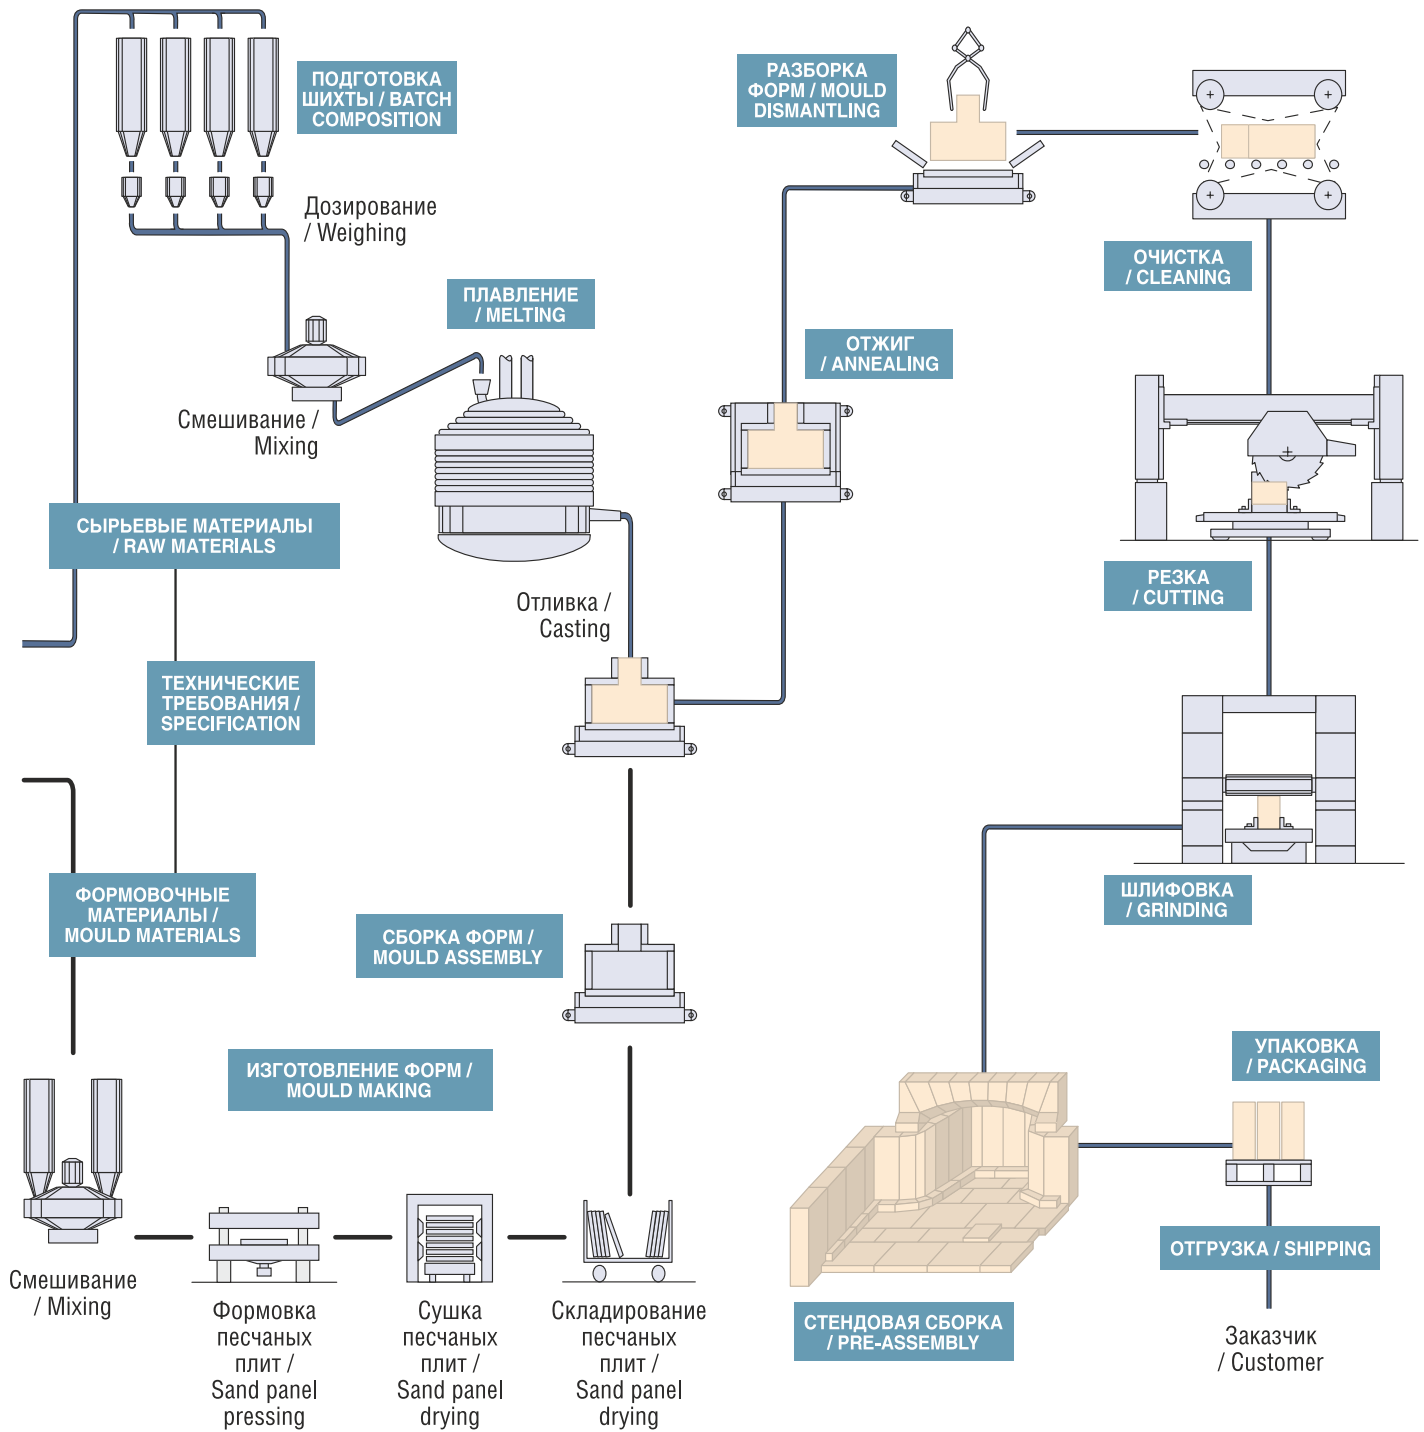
ПОДГОТОВКА ШИХТЫ / BATCH COMPOSITION

Дозирование / Weighing

ПЛАВЛЕНИЕ / MELTING

Смешивание / Mixing

РАЗБОРКА ФОРМ / MOULD DISMANTLING

ОЧИСТКА / CLEANING

ОТЖИГ / ANNEALING

СЫРЬЕВЫЕ МАТЕРИАЛЫ / RAW MATERIALS

Отливка / Casting

РЕЗКА / CUTTING

ТЕХНИЧЕСКИЕ ТРЕБОВАНИЯ / SPECIFICATION

ФОРМОВОЧНЫЕ МАТЕРИАЛЫ / MOULD MATERIALS

ШЛИФОВКА / GRINDING

СБОРКА ФОРМ / MOULD ASSEMBLY

ИЗГОТОВЛЕНИЕ ФОРМ / MOULD MAKING

УПАКОВКА / PACKAGING

ОТГРУЗКА / SHIPPING

Смешивание / Mixing

Формовка песчаных плит / Sand panel pressing

Сушка песчаных плит / Sand panel drying

Складирование песчаных плит / Sand panel drying

СТЕНДОВАЯ СБОРКА / PRE-ASSEMBLY

Заказчик / Customer